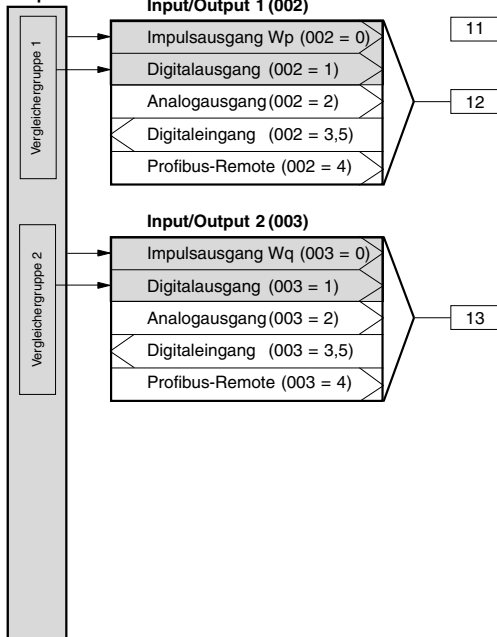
Input/Output 1 (002)

Vergleichergruppe 1

Impulsausgang Wp (002 = 0)

Digitalausgang (002 = 1)

Analogausgang (002 = 2)

Digitaleingang (002 = 3,5)

Profibus-Remote (002 = 4)

11

12

Input/Output 2 (003)

Vergleichergruppe 2

Impulsausgang Wq (003 = 0)

Digitalausgang (003 = 1)

Analogausgang (003 = 2)

Digitaleingang (003 = 3,5)

Profibus-Remote (003 = 4)

13